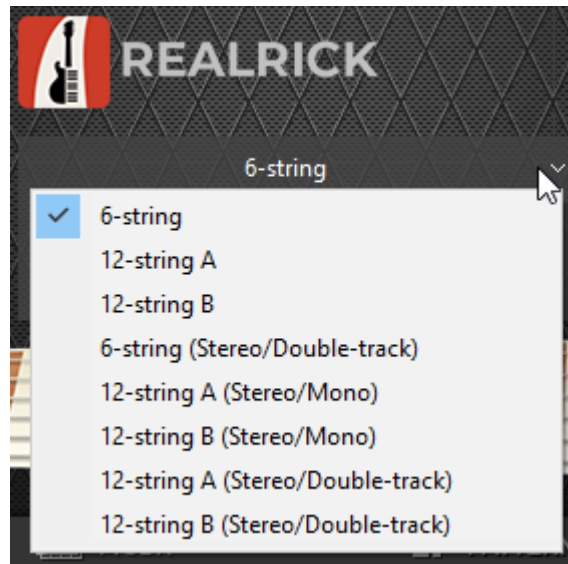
REALRICK

6-string

6-string
12-string A
12-string B
6-string (Stereo/Double-track)
12-string A (Stereo/Mono)
12-string B (Stereo/Mono)
12-string A (Stereo/Double-track)
12-string B (Stereo/Double-track)